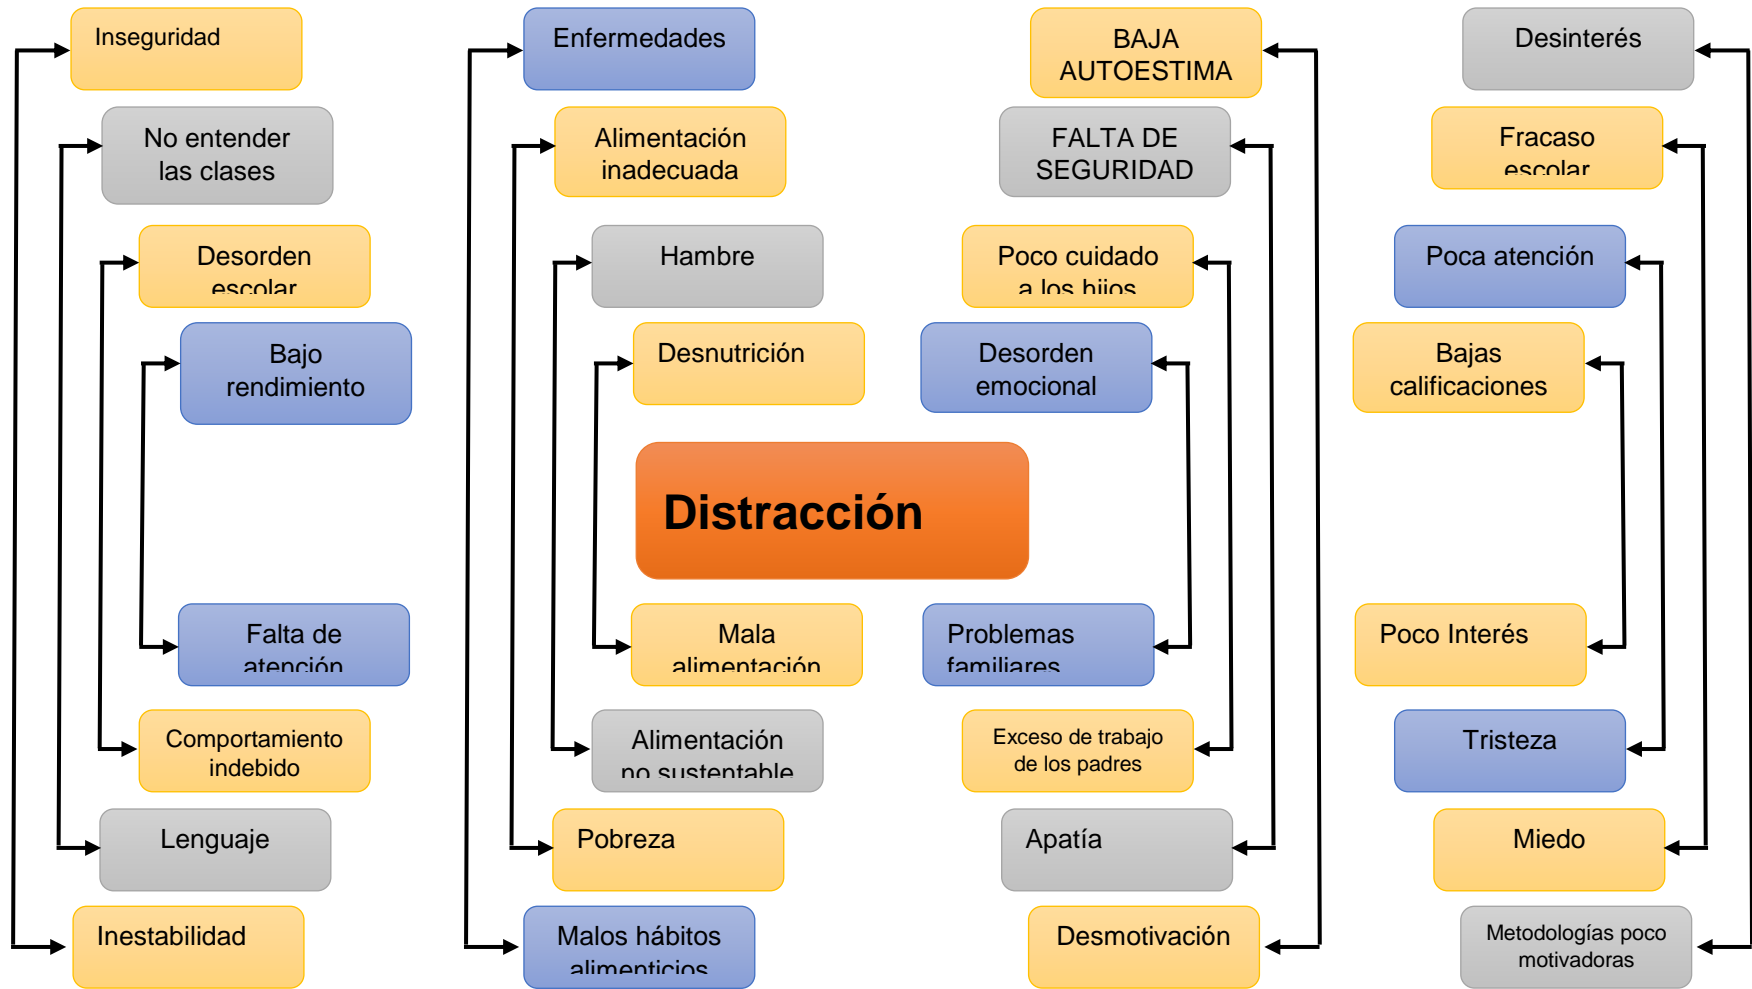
Inseguridad

No entender las clases

Desorden escolar

Bajo rendimiento

Falta de atención

Comportamiento indebido

Lenguaje

Inestabilidad

Enfermedades

Alimentación inadecuada

Hambre

Desnutrición

Distracción

Mala alimentación

Alimentación no sustentable

Pobreza

Malos hábitos alimenticios

BAJA AUTOESTIMA

FALTA DE SEGURIDAD

Poco cuidado a los hijos

Desorden emocional

Problemas familiares

Exceso de trabajo de los padres

Apatía

Desmotivación

Desinterés

Fracaso escolar

Poca atención

Bajas calificaciones

Poco Interés

Tristeza

Miedo

Metodologías poco motivadoras